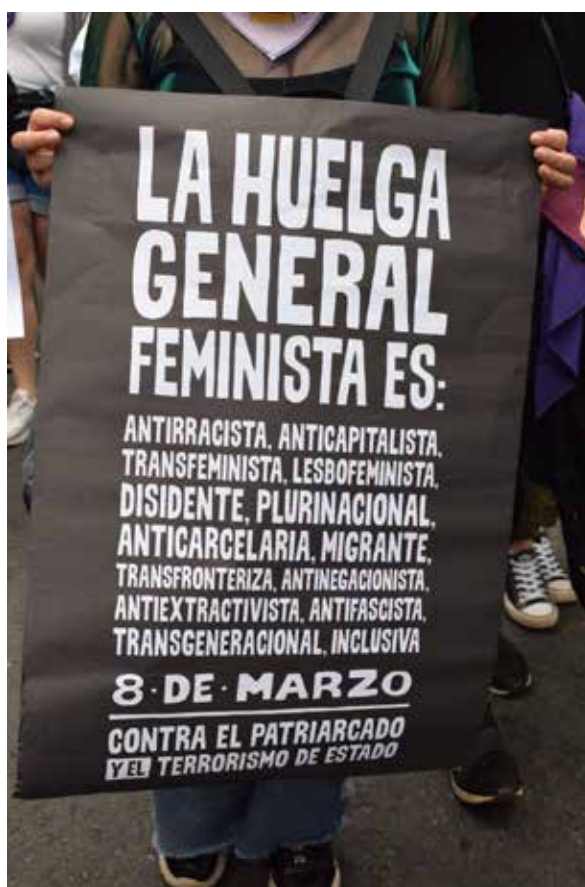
LA HUELGA GENERAL FEMINISTA ES:

ANTIRRACISTA, ANTICAPITALISTA, TRANSFEMINISTA, LESBOFEMINISTA, DISIDENTE, PLURINACIONAL, ANTICARCELARIA, MIGRANTE, TRANSFRONTERIZA, ANTINEGACIONISTA, ANTIEXTRACTIVISTA, ANTIFASCISTA, TRANSGENERACIONAL, INCLUSIVA

8·DE·MARZO

CONTRA EL PATRIARCADO Y EL TERRORISMO DE ESTADO